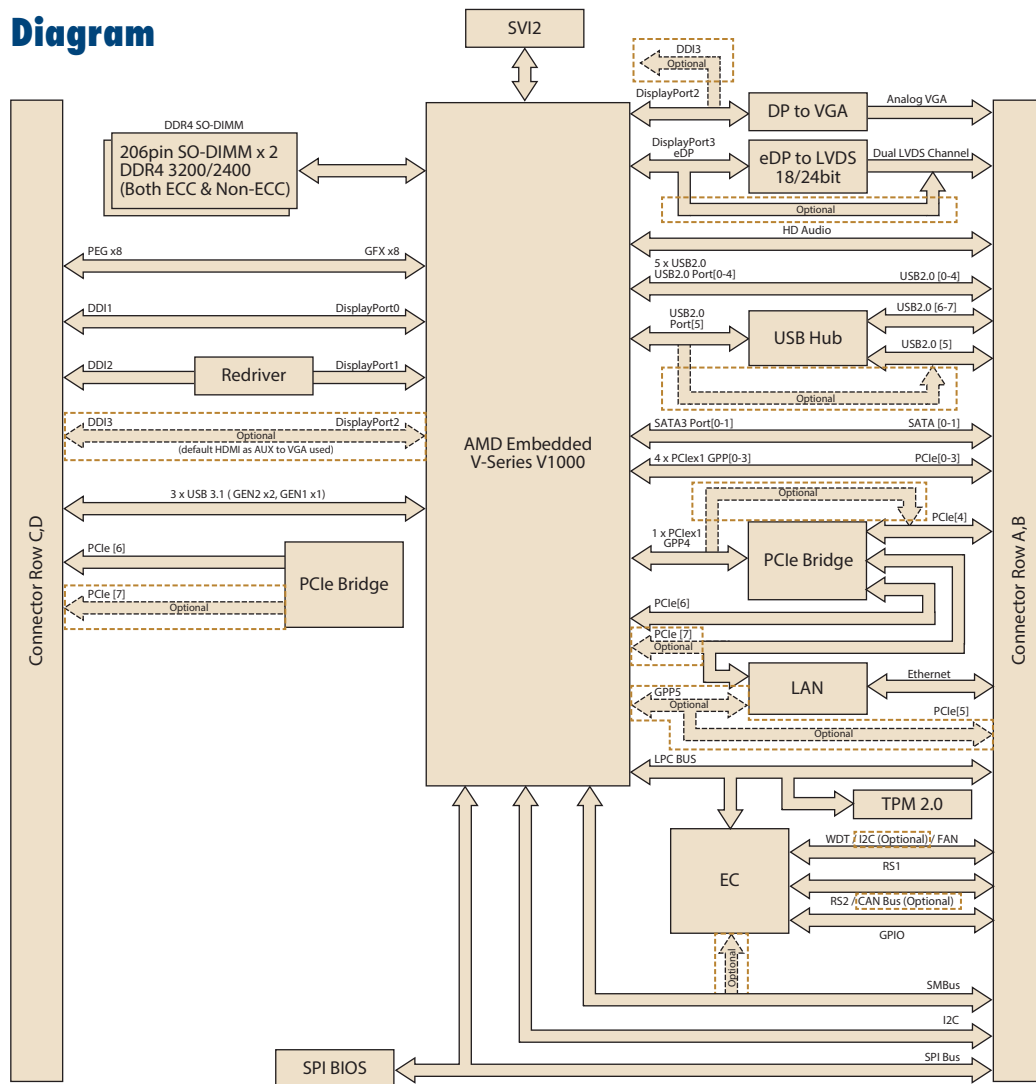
Diagram

SVI2

DDR4 SO-DIMM
206pin SO-DIMM x 2
DDR4 3200/2400
(Both ECC & Non-ECC)

PEG x8
GFX x8
DDI1
DisplayPort0
DDI2
Redriver
DisplayPort1
DDI3
DisplayPort2
Optional
(default HDMI as AUX to VGA used)
3 x USB 3.1 ( GEN2 x2, GEN1 x1)
PCIe [6]
PCIe Bridge
PCIe [7]
Optional

Connector Row C,D

AMD Embedded
V-Series V1000

DDI3
Optional
DisplayPort2
DP to VGA
Analog VGA
DisplayPort3
eDP
eDP to LVDS
18/24bit
Dual LVDS Channel
Optional
HD Audio
5 x USB2.0
USB2.0 Port[0-4]
USB2.0 [0-4]
USB2.0
Port[5]
USB Hub
USB2.0 [6-7]
USB2.0 [5]
Optional
SATA3 Port[0-1]
SATA [0-1]
4 x PCIex1 GPP[0-3]
PCIe[0-3]
Optional
PCIe[4]
1 x PCIex1
GPP4
PCIe Bridge
PCIe[6]
PCIe [7]
Optional
LAN
Ethernet
GPP5
Optional
PCIe[5]
Optional
LPC BUS
TPM 2.0
EC
WDT / I2C (Optional) / FAN
RS1
RS2 / CAN Bus (Optional)
GPIO
Optional
SMBus
I2C
SPI BIOS
SPI Bus

Connector Row A,B